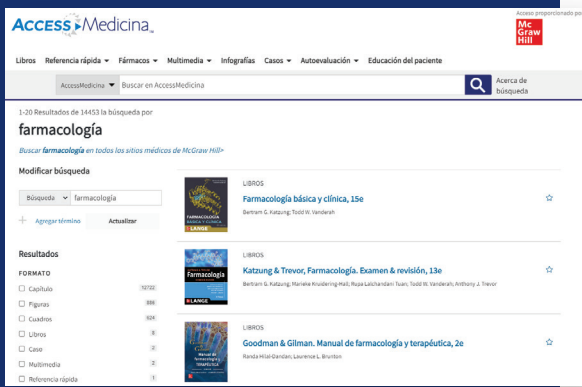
AccessMedicina

Acceso proporcionado por:

Mc Graw Hill

Libros Referencia rápida ▾ Fármacos ▾ Multimedia ▾ Infografías Casos ▾ Autoevaluación ▾ Educación del paciente

AccessMedicine ▾ Buscar en AccessMedicina

Acerca de búsqueda

1-20 Resultados de 14453 la búsqueda por

farmacología

Buscar farmacología en todos los sitios médicos de McGraw Hill>

Modificar búsqueda

Búsqueda ▾ farmacologia

+ Agregar término Actualizar

Resultados

FORMATO

☐ Capítulo 12722

☐ Figuras 886

☐ Cuadros 624

☐ Libros 8

☐ Caso 2

☐ Multimedia 2

☐ Referencia rápida 1

LIBROS

Farmacología básica y clínica, 15e

Bertram G. Katzung; Todd W. Vanderah

LIBROS

Katzung & Trevor, Farmacología. Examen & revisión, 13e

Bertram G. Katzung, Marieke Kruidering-Hall, Rupa Lalchandani Tuan, Todd W. Vanderah, Anthony J. Trevor

LIBROS

Goodman & Gilman. Manual de farmacología y terapéutica, 2e

Randa Hilal-Dandan; Laurence L. Brunton